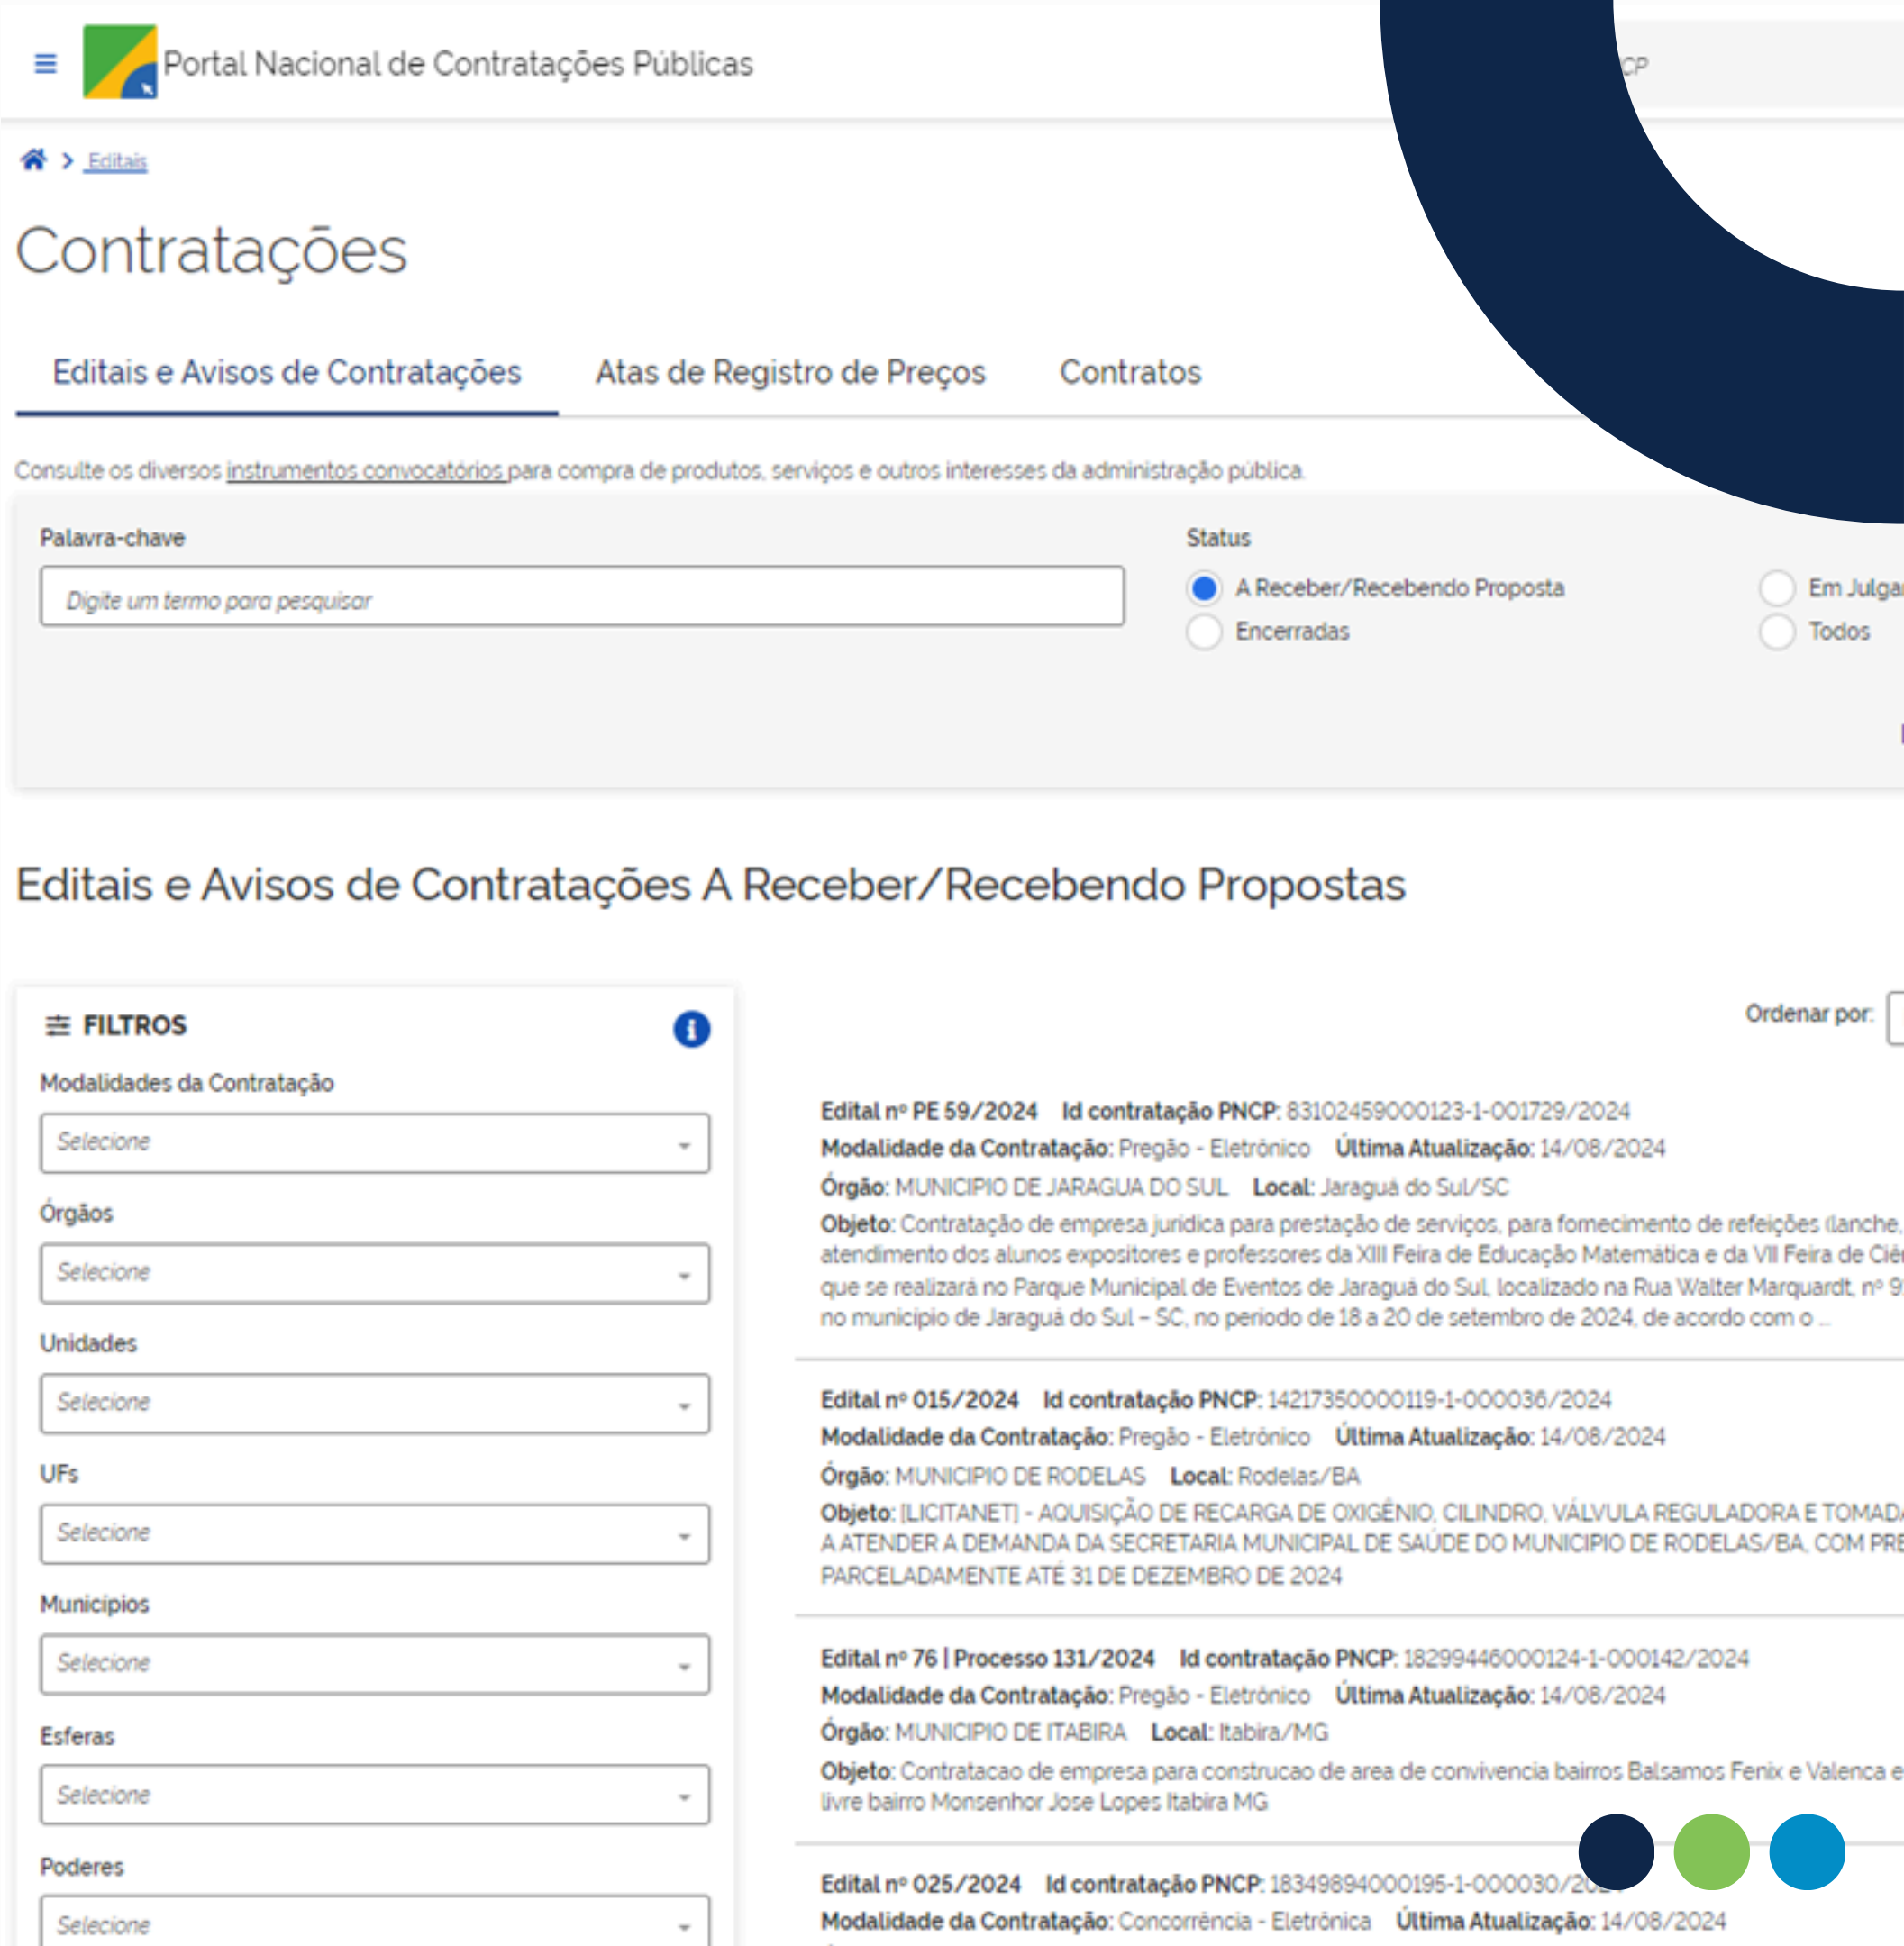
Portal Nacional de Contratações Públicas

CP

Editais

Contratações

Editais e Avisos de Contratações Atas de Registro de Preços Contratos

Consulte os diversos instrumentos convocatórios para compra de produtos, serviços e outros interesses da administração pública.

Palavra-chave

Digite um termo para pesquisar

Status

A Receber/Recebendo Proposta

Em Julga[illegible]

Encerradas

Todos

Editais e Avisos de Contratações A Receber/Recebendo Propostas

FILTROS

Modalidades da Contratação

Selecione

Órgãos

Selecione

Unidades

Selecione

UFs

Selecione

Municípios

Selecione

Esferas

Selecione

Poderes

Selecione

Ordenar por:

Edital nº PE 59/2024 Id contratação PNCP: 83102459000123-1-001729/2024
Modalidade da Contratação: Pregão - Eletrônico Última Atualização: 14/08/2024
Órgão: MUNICIPIO DE JARAGUA DO SUL Local: Jaraguá do Sul/SC
Objeto: Contratação de empresa juridica para prestação de serviços, para fornecimento de refeições (lanche, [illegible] atendimento dos alunos expositores e professores da XIII Feira de Educação Matemática e da VII Feira de Ciê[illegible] que se realizará no Parque Municipal de Eventos de Jaraguá do Sul, localizado na Rua Walter Marquardt, nº 9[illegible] no município de Jaraguá do Sul – SC, no periodo de 18 a 20 de setembro de 2024, de acordo com o ...

Edital nº 015/2024 Id contratação PNCP: 14217350000119-1-000036/2024
Modalidade da Contratação: Pregão - Eletrônico Última Atualização: 14/08/2024
Órgão: MUNICIPIO DE RODELAS Local: Rodelas/BA
Objeto: [LICITANET] - AQUISIÇÃO DE RECARGA DE OXIGÊNIO, CILINDRO, VÁLVULA REGULADORA E TOMAD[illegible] A ATENDER A DEMANDA DA SECRETARIA MUNICIPAL DE SAÚDE DO MUNICIPIO DE RODELAS/BA, COM PRE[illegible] PARCELADAMENTE ATÉ 31 DE DEZEMBRO DE 2024

Edital nº 76 | Processo 131/2024 Id contratação PNCP: 18299446000124-1-000142/2024
Modalidade da Contratação: Pregão - Eletrônico Última Atualização: 14/08/2024
Órgão: MUNICIPIO DE ITABIRA Local: Itabira/MG
Objeto: Contratacao de empresa para construcao de area de convivencia bairros Balsamos Fenix e Valenca e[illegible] livre bairro Monsenhor Jose Lopes Itabira MG

Edital nº 025/2024 Id contratação PNCP: 18349894000195-1-000030/20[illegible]
Modalidade da Contratação: Concorrência - Eletrônica Última Atualização: 14/08/2024